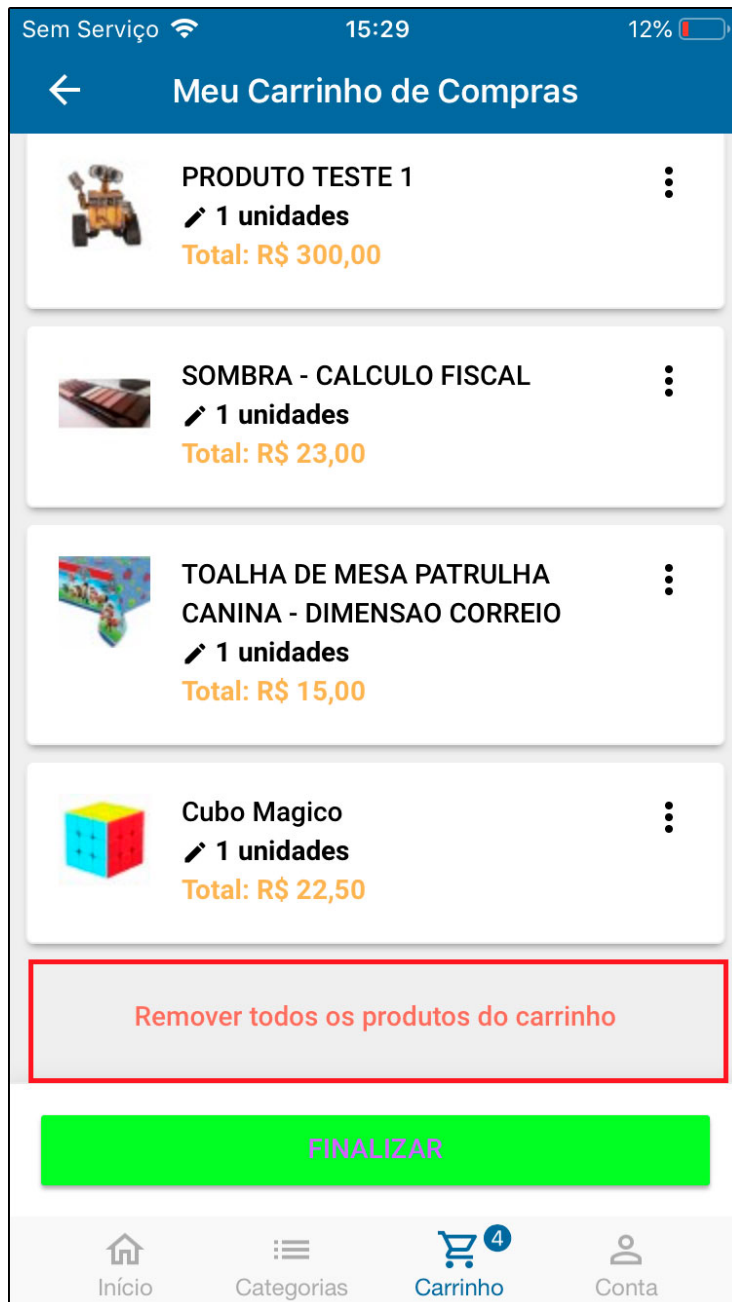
Sem Serviço 15:29 12%

Meu Carrinho de Compras

PRODUTO TESTE 1
1 unidades
Total: R$ 300,00

SOMBRA - CALCULO FISCAL
1 unidades
Total: R$ 23,00

TOALHA DE MESA PATRULHA CANINA - DIMENSAO CORREIO
1 unidades
Total: R$ 15,00

Cubo Magico
1 unidades
Total: R$ 22,50

Remover todos os produtos do carrinho

FINALIZAR

Início Categorias 4 Carrinho Conta